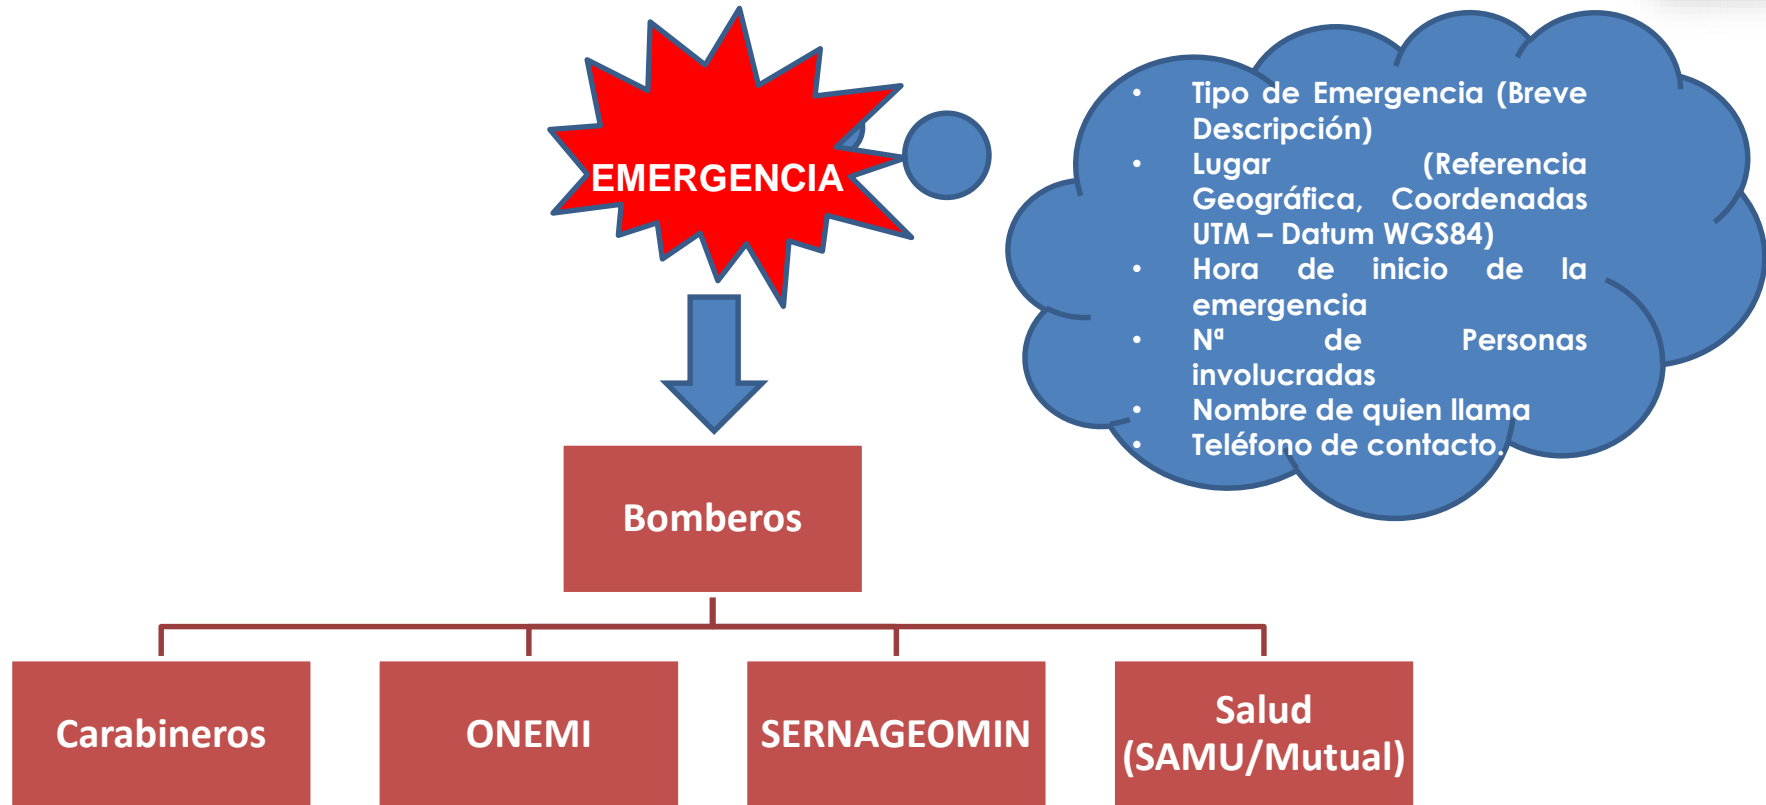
EMERGENCIA

- Tipo de Emergencia (Breve Descripción)
- Lugar (Referencia Geográfica, Coordenadas UTM – Datum WGS84)
- Hora de inicio de la emergencia
- Nª de Personas involucradas
- Nombre de quien llama
- Teléfono de contacto.

Bomberos

Carabineros

ONEMI

SERNAGEOMIN

Salud (SAMU/Mutual)